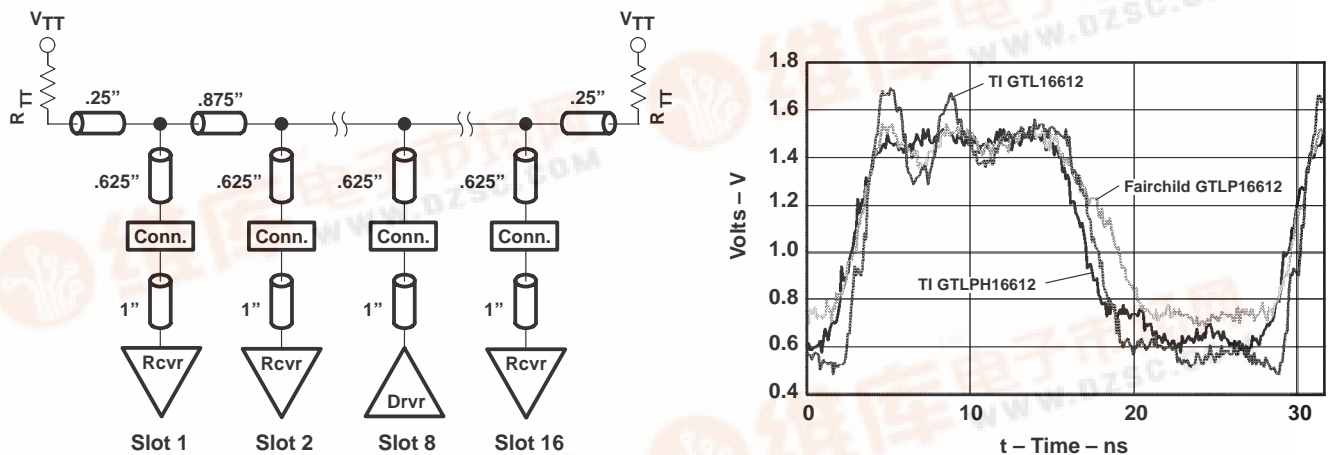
$V_{TT}$

$R_{TT}$

.25”

.875”

.25”

$V_{TT}$

$R_{TT}$

.625”

.625”

.625”

.625”

Conn.

Conn.

Conn.

Conn.

1”

1”

1”

1”

Rcvr

Rcvr

Drvr

Rcvr

Slot 1

Slot 2

Slot 8

Slot 16

1.8

1.6

1.4

1.2

1.0

0.8

0.6

0.4

Volts – V

TI GTL16612

Fairchild GTLP16612

TI GTLPH16612

0

10

20

30

t – Time – ns

www.dzsc.com